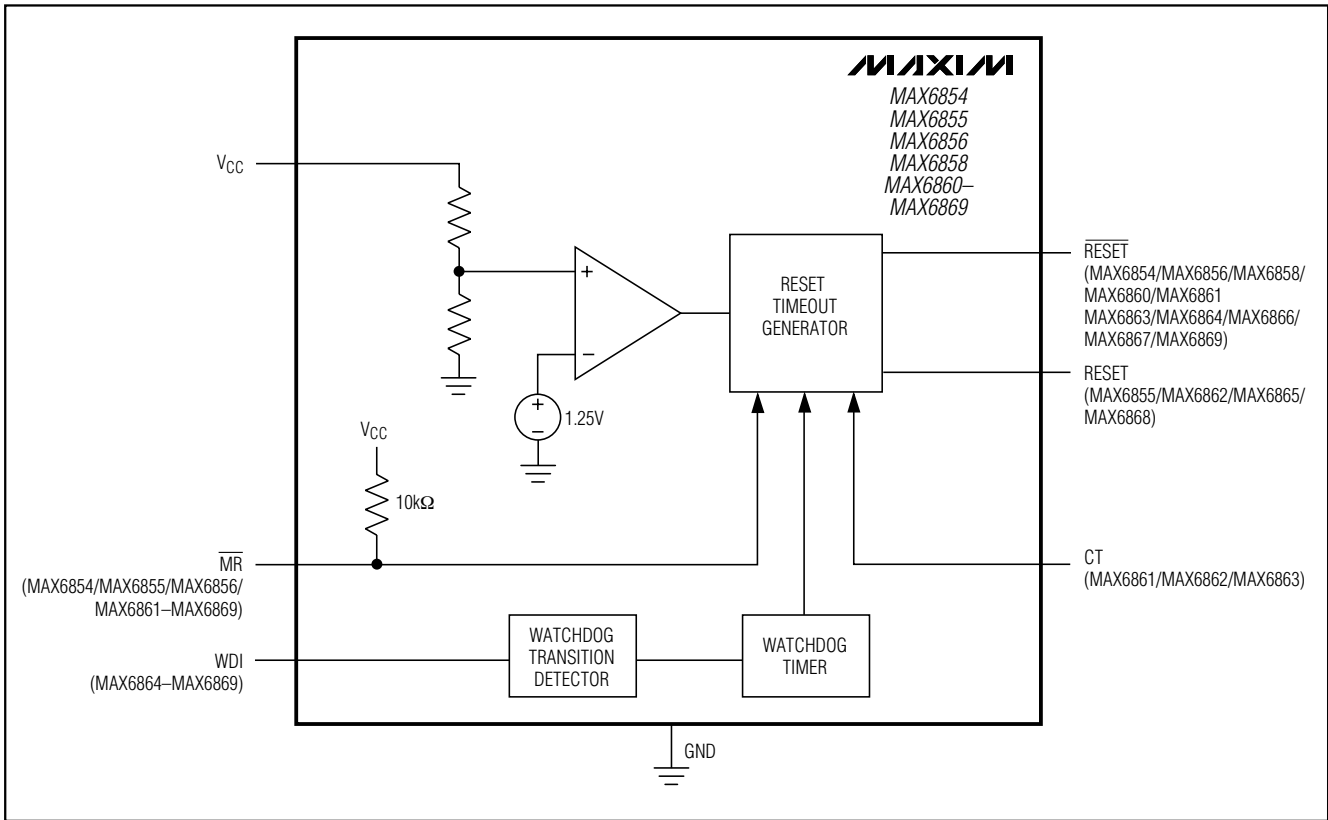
MAXIM
MAX6854
MAX6855
MAX6856
MAX6858
MAX6860–
MAX6869

$V_{CC}$

+

−

+

−

1.25V

RESET
TIMEOUT
GENERATOR

$\overline{RESET}$
(MAX6854/MAX6856/MAX6858/
MAX6860/MAX6861
MAX6863/MAX6864/MAX6866/
MAX6867/MAX6869)

RESET
(MAX6855/MAX6862/MAX6865/
MAX6868)

$V_{CC}$

10kΩ

$\overline{MR}$
(MAX6854/MAX6855/MAX6856/
MAX6861–MAX6869)

CT
(MAX6861/MAX6862/MAX6863)

WDI
(MAX6864–MAX6869)

WATCHDOG
TRANSITION
DETECTOR

WATCHDOG
TIMER

GND